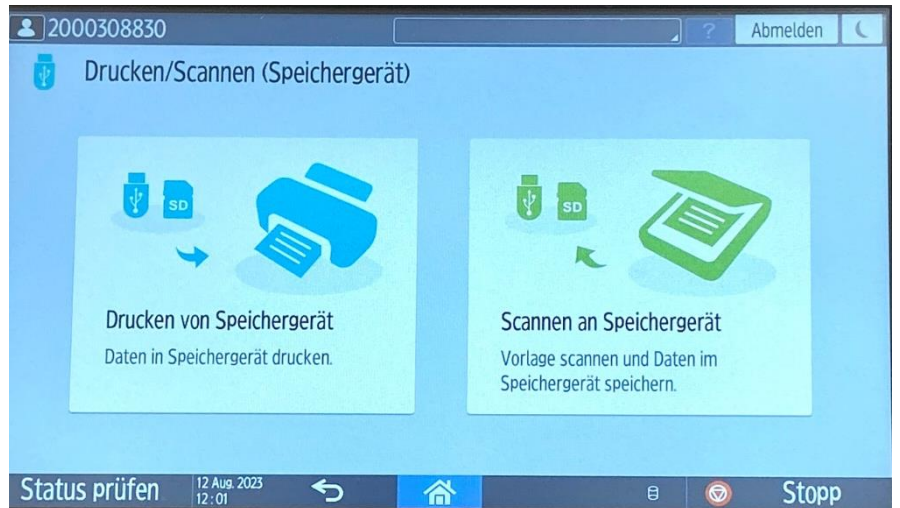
2000308830

?

Abmelden

Drucken/Scannen (Speichergerät)

SD

Drucken von Speichergerät

Daten in Speichergerät drucken.

SD

Scannen an Speichergerät

Vorlage scannen und Daten im Speichergerät speichern.

Status prüfen

12 Aug. 2023
12:01

Stopp